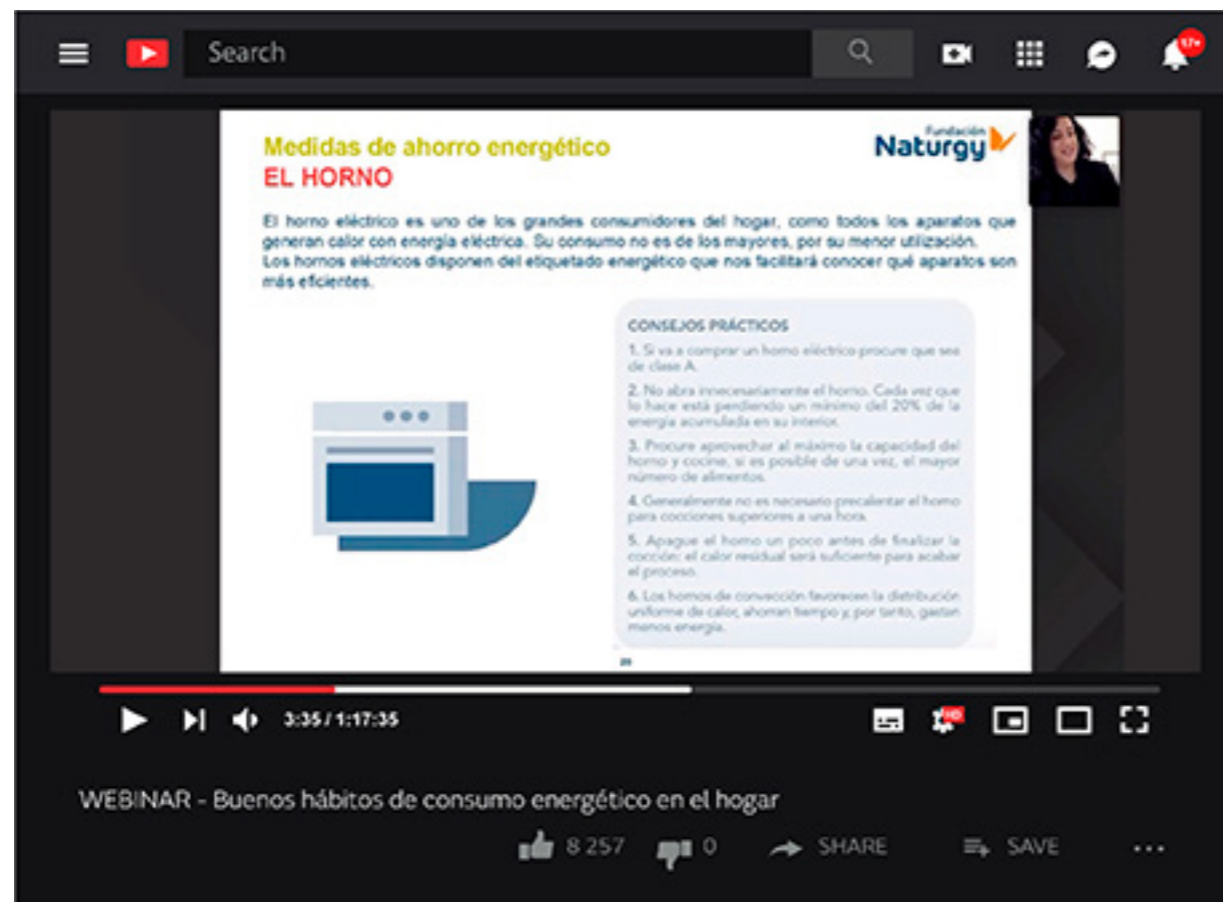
Search

17+

Medidas de ahorro energético
EL HORNO

Fundación Naturgy

El horno eléctrico es uno de los grandes consumidores del hogar, como todos los aparatos que generan calor con energía eléctrica. Su consumo no es de los mayores, por su menor utilización. Los hornos eléctricos disponen del etiquetado energético que nos facilitará conocer qué aparatos son más eficientes.

CONSEJOS PRÁCTICOS

1. Si va a comprar un horno eléctrico procure que sea de clase A.

2. No abra innecesariamente el horno. Cada vez que lo hace está perdiendo un mínimo del 20% de la energía acumulada en su interior.

3. Procure aprovechar al máximo la capacidad del horno y cocine, si es posible de una vez, el mayor número de alimentos.

4. Generalmente no es necesario precalentar el horno para cocciones superiores a una hora.

5. Apague el horno un poco antes de finalizar la cocción: el calor residual será suficiente para acabar el proceso.

6. Los hornos de convección favorecen la distribución uniforme de calor, ahorran tiempo y, por tanto, gastan menos energía.

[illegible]

3:35 / 1:17:35

HD

WEBINAR - Buenos hábitos de consumo energético en el hogar

8 257 0 SHARE SAVE ...